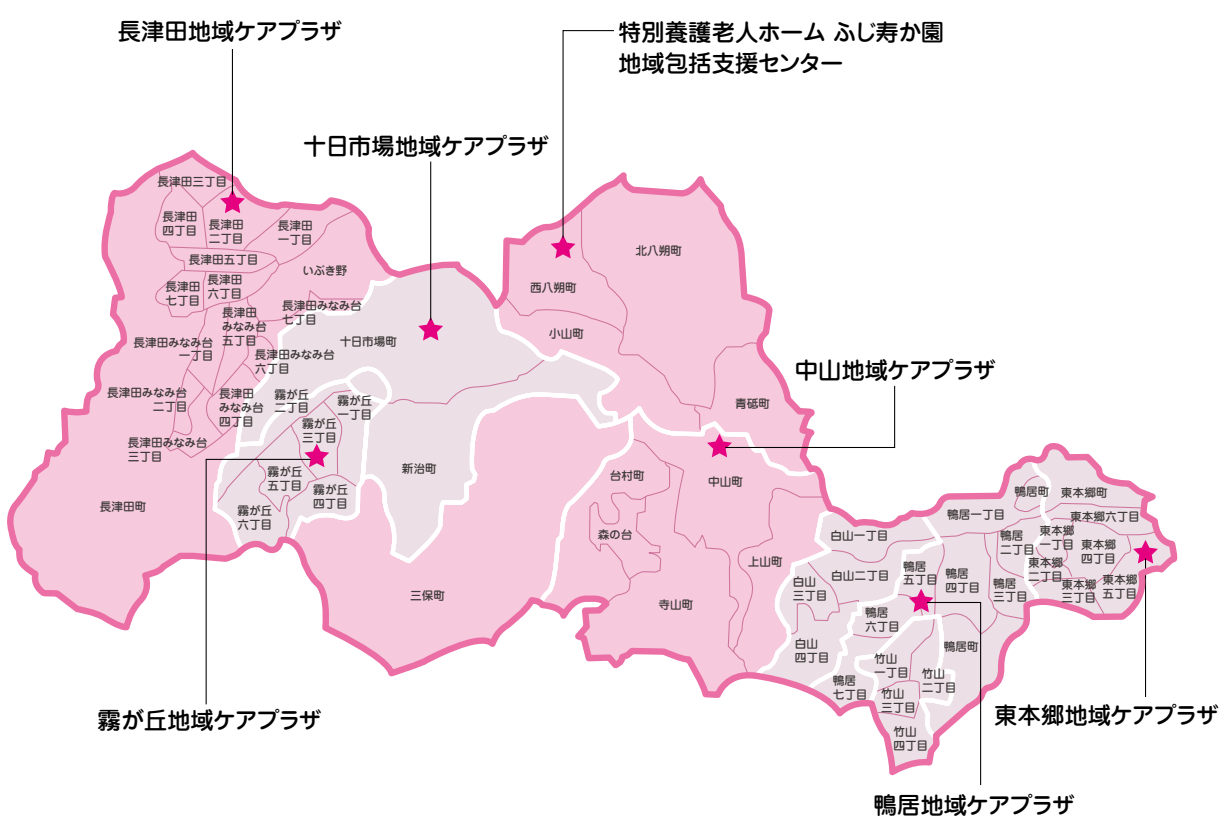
長津田地域ケアプラザ

特別養護老人ホーム ふじ寿か園
地域包括支援センター

十日市場地域ケアプラザ

長津田三丁目
長津田四丁目
長津田二丁目
長津田一丁目
長津田五丁目
いぶき野
長津田六丁目
長津田七丁目
長津田みなみ台七丁目
長津田みなみ台五丁目
十日市場町
長津田みなみ台一丁目
長津田みなみ台六丁目
長津田みなみ台二丁目
長津田みなみ台四丁目
霧が丘二丁目
霧が丘一丁目
霧が丘三丁目
長津田みなみ台三丁目
新治町
霧が丘五丁目
霧が丘四丁目
霧が丘六丁目
長津田町
三保町

北八朔町
西八朔町
小山町
青砥町
中山地域ケアプラザ
台村町
中山町
森の台
上山町
寺山町

鴨居町
東本郷町
鴨居一丁目
東本郷六丁目
白山一丁目
鴨居二丁目
東本郷一丁目
東本郷四丁目
白山二丁目
鴨居五丁目
鴨居四丁目
鴨居三丁目
東本郷二丁目
東本郷三丁目
東本郷五丁目
白山三丁目
鴨居六丁目
白山四丁目
鴨居町
竹山一丁目
竹山二丁目
鴨居七丁目
竹山三丁目
竹山四丁目

霧が丘地域ケアプラザ

東本郷地域ケアプラザ

鴨居地域ケアプラザ